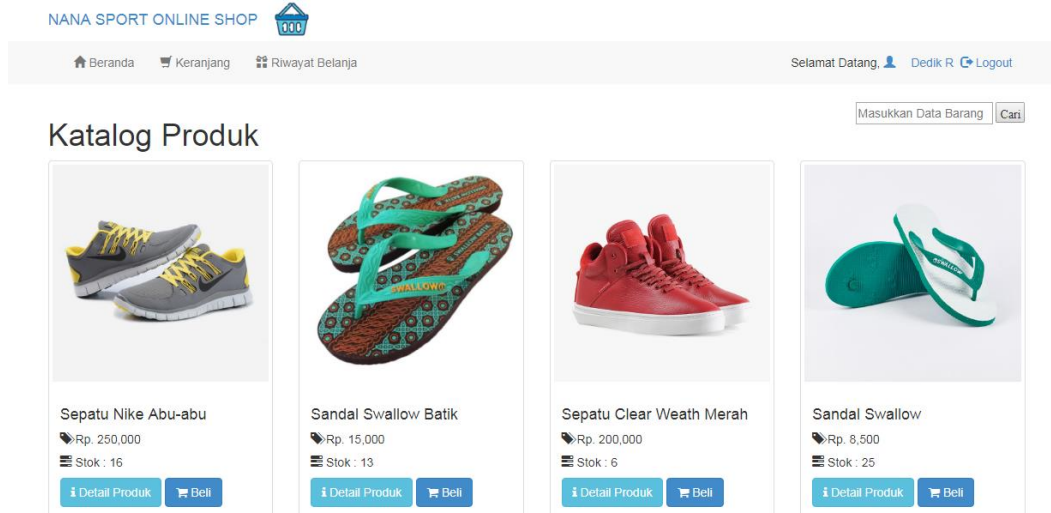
NANA SPORT ONLINE SHOP

Beranda Keranjang Riwayat Belanja

Selamat Datang, Dedik R Logout

Masukkan Data Barang Cari

Katalog Produk

Sepatu Nike Abu-abu
Rp. 250,000
Stok : 16
Detail Produk Beli

Sandal Swallow Batik
Rp. 15,000
Stok : 13
Detail Produk Beli

Sepatu Clear Weath Merah
Rp. 200,000
Stok : 6
Detail Produk Beli

Sandal Swallow
Rp. 8,500
Stok : 25
Detail Produk Beli